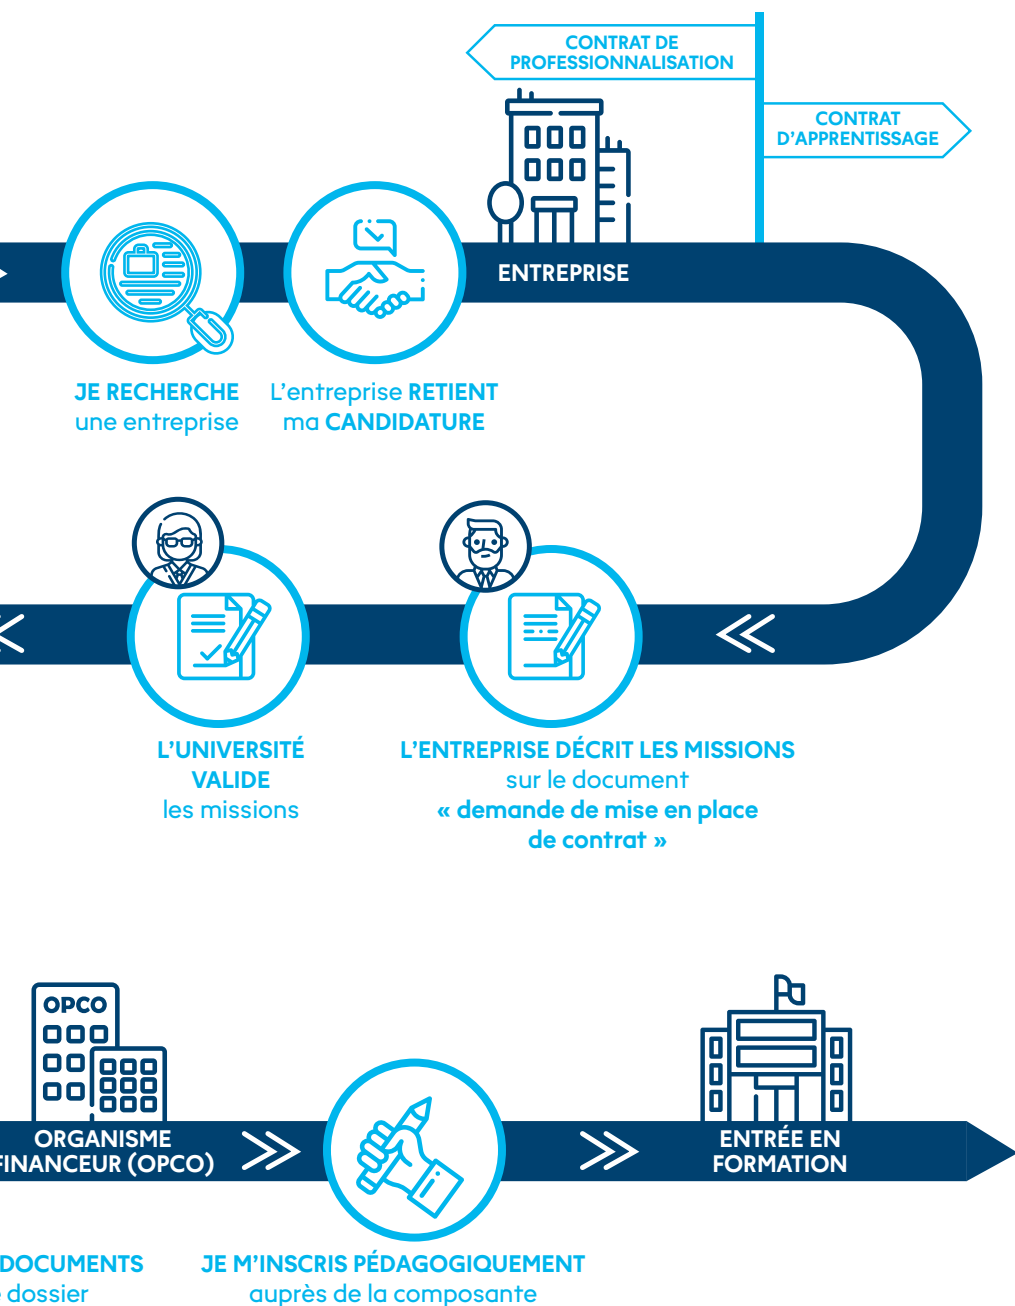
CONTRAT DE PROFESSIONNALISATION

CONTRAT D'APPRENTISSAGE

ENTREPRISE

JE RECHERCHE une entreprise

L'entreprise RETIENT ma CANDIDATURE

L'UNIVERSITÉ VALIDE les missions

L'ENTREPRISE DÉCRIT LES MISSIONS sur le document « demande de mise en place de contrat »

OPCO

ORGANISME FINANCEUR (OPCO)

ENTRÉE EN FORMATION

DOCUMENTS
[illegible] dossier

JE M'INSCRIS PÉDAGOGIQUEMENT auprès de la composante